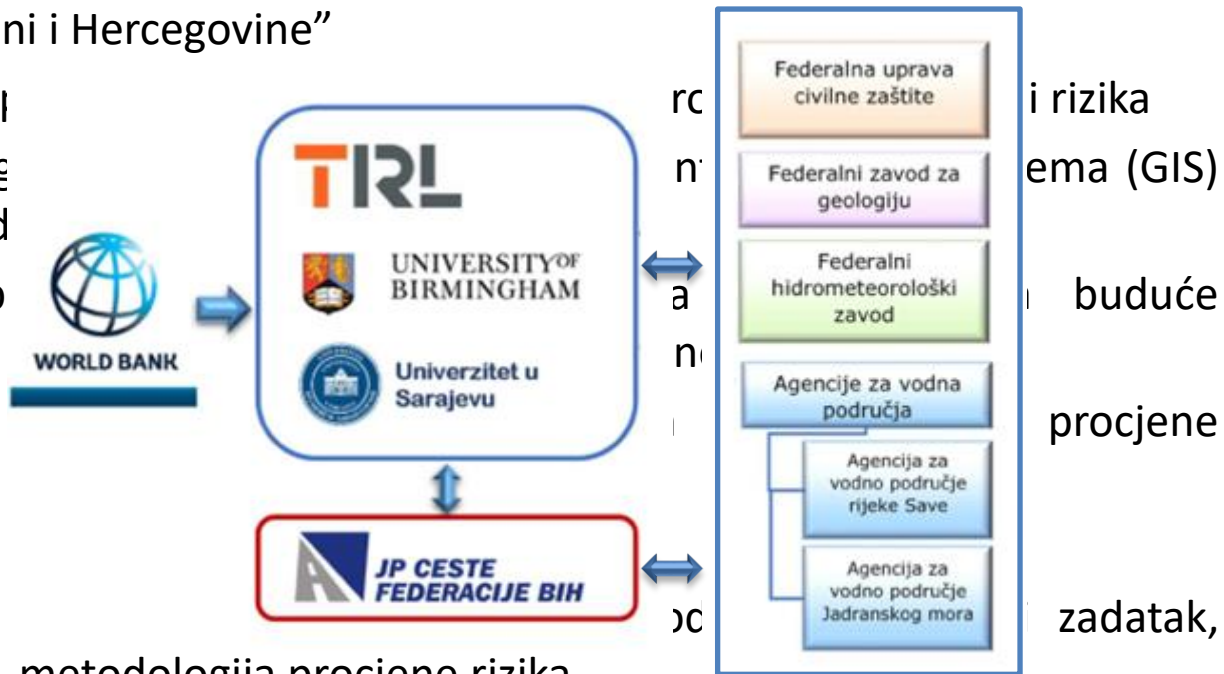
ni i Hercegovine"

rc i rizika

n ema (GIS)

a buduće

n

procjene

oc zadatak,

metodologija procjene rizika

WORLD BANK

TRL

UNIVERSITY OF BIRMINGHAM

Univerzitet u Sarajevu

JP CESTE FEDERACIJE BIH

Federalna uprava civilne zaštite

Federalni zavod za geologiju

Federalni hidrometeorološki zavod

Agencije za vodna područja

Agencija za vodno područje rijeke Save

Agencija za vodno područje Jadranskog mora